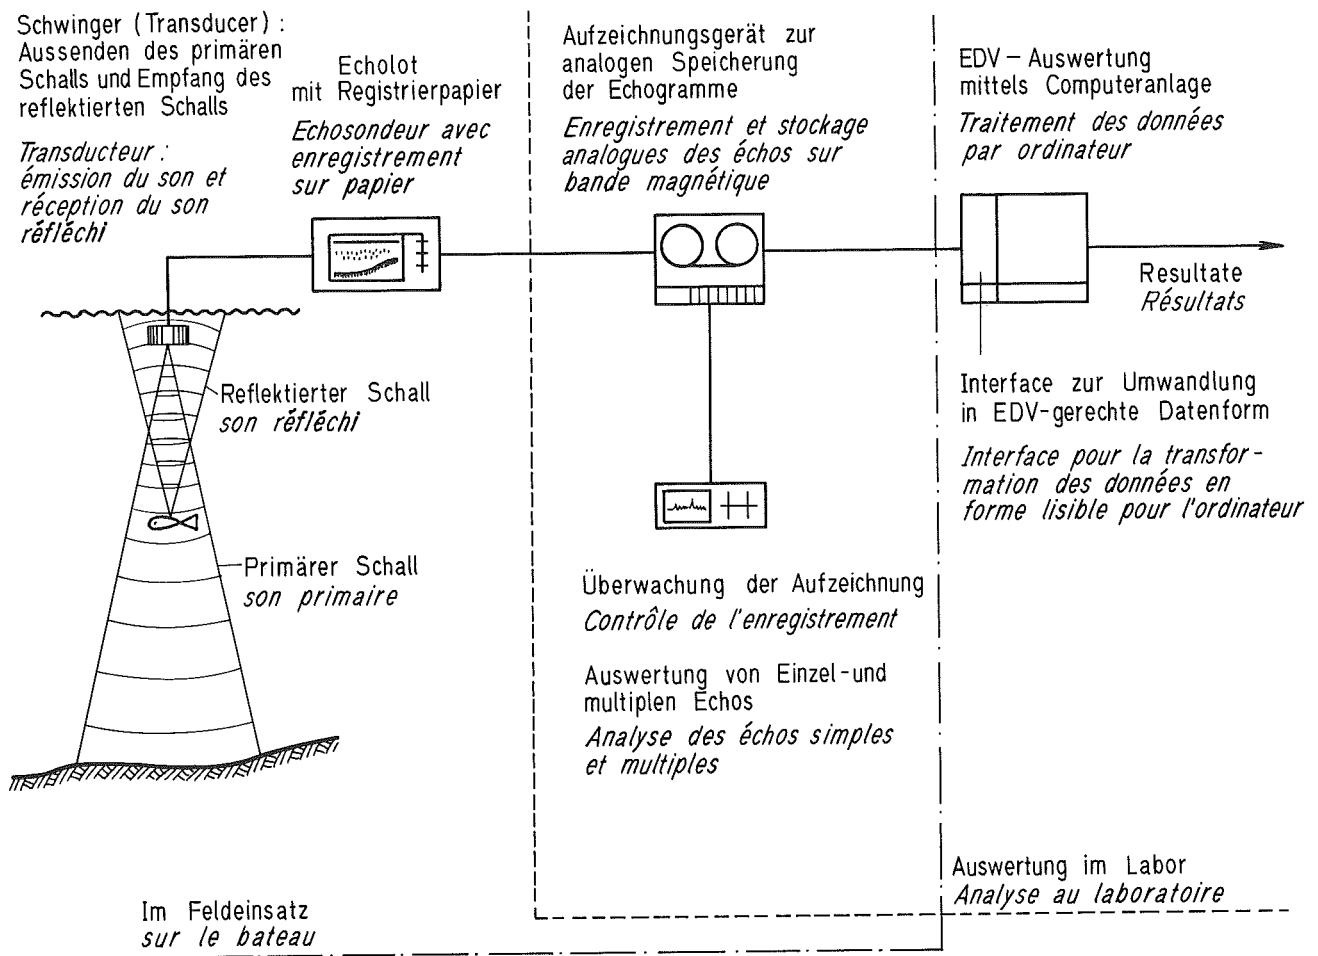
Schwinger (Transducer) : Aussenden des primären Schalls und Empfang des reflektierten Schalls

Transducteur : émission du son et réception du son réfléchi

Echolot mit Registrierpapier

Echosondeur avec enregistrement sur papier

Aufzeichnungsgerät zur analogen Speicherung der Echogramme

Enregistrement et stockage analogues des échos sur bande magnétique

EDV – Auswertung mittels Computeranlage

Traitement des données par ordinateur

Resultate
Résultats

Reflektierter Schall
son réfléchi

Interface zur Umwandlung in EDV-gerechte Datenform

Interface pour la transformation des données en forme lisible pour l'ordinateur

Primärer Schall
son primaire

Überwachung der Aufzeichnung
Contrôle de l'enregistrement

Auswertung von Einzel-und multiplen Echos
Analyse des échos simples et multiples

Auswertung im Labor
Analyse au laboratoire

Im Feldeinsatz
sur le bateau